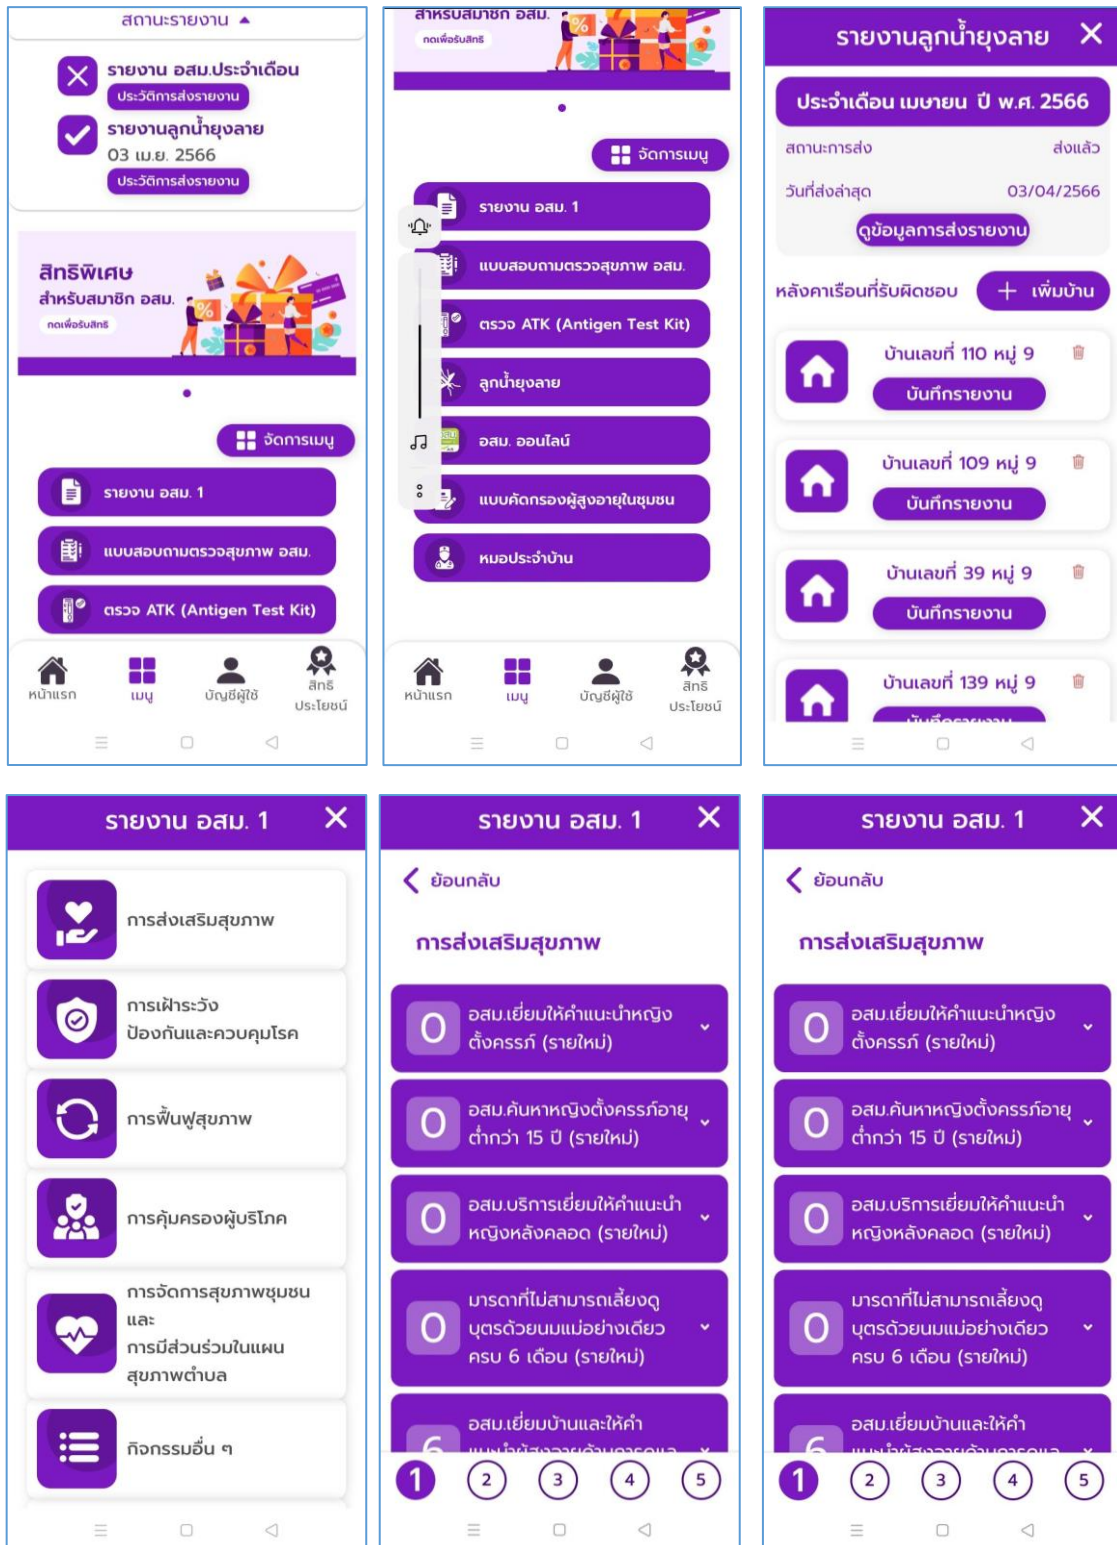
สถานะรายงาน

รายงาน อสม.ประจำเดือน
ประวัติการส่งรายงาน

รายงานลูกน้ำยุงลาย
03 เม.ย. 2566
ประวัติการส่งรายงาน

สิทธิพิเศษ
สำหรับสมาชิก อสม.
กดเพื่อรับสิทธิ์

จัดการเมนู

รายงาน อสม. 1

แบบสอบถามตรวจสุขภาพ อสม.

ตรวจ ATK (Antigen Test Kit)

หน้าแรก
เมนู
บัญชีผู้ใช้
สิทธิ ประโยชน์

สำหรับสมาชิก อสม.
กดเพื่อรับสิทธิ์

จัดการเมนู

รายงาน อสม. 1

แบบสอบถามตรวจสุขภาพ อสม.

ตรวจ ATK (Antigen Test Kit)

ลูกน้ำยุงลาย

อสม. ออนไลน์

แบบคัดกรองผู้สูงอายุในชุมชน

หมอประจำบ้าน

หน้าแรก
เมนู
บัญชีผู้ใช้
สิทธิ ประโยชน์

รายงานลูกน้ำยุงลาย

ประจำเดือน เมษายน ปี พ.ศ. 2566
สถานะการส่ง ส่งแล้ว
วันที่ส่งล่าสุด 03/04/2566
ดูข้อมูลการส่งรายงาน

หลังคาเรือนที่รับผิดชอบ
+ เพิ่มบ้าน

บ้านเลขที่ 110 หมู่ 9
บันทึกรายงาน

บ้านเลขที่ 109 หมู่ 9
บันทึกรายงาน

บ้านเลขที่ 39 หมู่ 9
บันทึกรายงาน

บ้านเลขที่ 139 หมู่ 9
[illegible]

รายงาน อสม. 1

การส่งเสริมสุขภาพ

การเฝ้าระวัง ป้องกันและควบคุมโรค

การฟื้นฟูสุขภาพ

การคุ้มครองผู้บริโภค

การจัดการสุขภาพชุมชน และ การมีส่วนร่วมในแผนสุขภาพตำบล

กิจกรรมอื่น ๆ

รายงาน อสม. 1

ย้อนกลับ

การส่งเสริมสุขภาพ

0 อสม.เยี่ยมให้คำแนะนำหญิงตั้งครรภ์ (รายใหม่)

0 อสม.ค้นหาหญิงตั้งครรภ์อายุต่ำกว่า 15 ปี (รายใหม่)

0 อสม.บริการเยี่ยมให้คำแนะนำหญิงหลังคลอด (รายใหม่)

0 มารดาที่ไม่สามารถเลี้ยงดูบุตรด้วยนมแม่อย่างเดียวครบ 6 เดือน (รายใหม่)

6 อสม.เยี่ยมบ้านและให้คำ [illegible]

1 2 3 4 5

รายงาน อสม. 1

ย้อนกลับ

การส่งเสริมสุขภาพ

0 อสม.เยี่ยมให้คำแนะนำหญิงตั้งครรภ์ (รายใหม่)

0 อสม.ค้นหาหญิงตั้งครรภ์อายุต่ำกว่า 15 ปี (รายใหม่)

0 อสม.บริการเยี่ยมให้คำแนะนำหญิงหลังคลอด (รายใหม่)

0 มารดาที่ไม่สามารถเลี้ยงดูบุตรด้วยนมแม่อย่างเดียวครบ 6 เดือน (รายใหม่)

6 อสม.เยี่ยมบ้านและให้คำ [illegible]

1 2 3 4 5